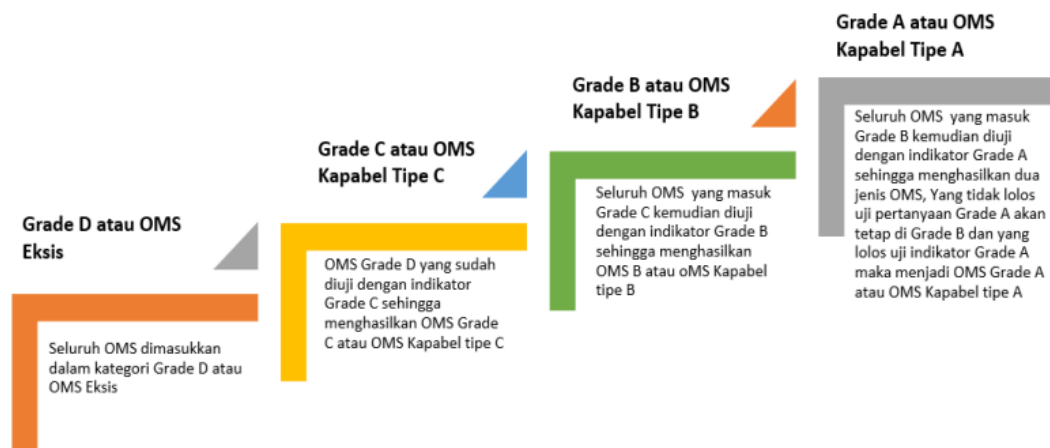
Grade D atau OMS Eksis

Seluruh OMS dimasukkan dalam kategori Grade D atau OMS Eksis

Grade C atau OMS Kapabel Tipe C

OMS Grade D yang sudah diuji dengan indikator Grade C sehingga menghasilkan OMS Grade C atau OMS Kapabel tipe C

Grade B atau OMS Kapabel Tipe B

Seluruh OMS yang masuk Grade C kemudian diuji dengan indikator Grade B sehingga menghasilkan OMS B atau oMS Kapabel tipe B

Grade A atau OMS Kapabel Tipe A

Seluruh OMS yang masuk Grade B kemudian diuji dengan indikator Grade A sehingga menghasilkan dua jenis OMS, Yang tidak lolos uji pertanyaan Grade A akan tetap di Grade B dan yang lolos uji indikator Grade A maka menjadi OMS Grade A atau OMS Kapabel tipe A